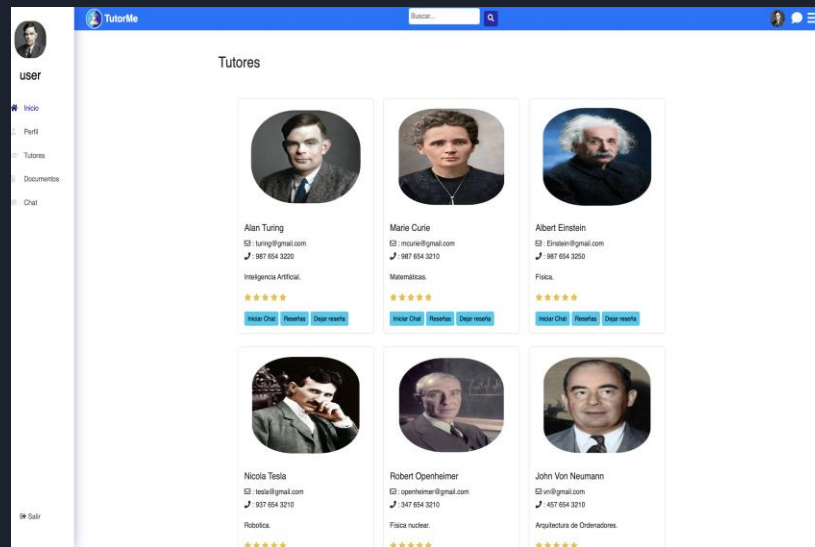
TutorMe

Buscar...

user

Inicio

Perfil

Tutores

Documentos

Chat

Salir

Tutores

Alan Turing
: turing@gmail.com
: 987 654 3220
Inteligencia Artificial.
Iniciar Chat | Reseñas | Dejar reseña

Marie Curie
: mcurie@gmail.com
: 987 654 3210
Matemáticas.
Iniciar Chat | Reseñas | Dejar reseña

Albert Einstein
: Einstein@gmail.com
: 987 654 3250
Fisica.
Iniciar Chat | Reseñas | Dejar reseña

Nicola Tesla
: tesla@gmail.com
: 937 654 3210
Robotica.

Robert Openheimer
: openheimer@gmail.com
: 347 654 3210
Fisica nuclear.

John Von Neumann
vn@gmail.com
: 457 654 3210
Arquitectura de Ordenadores.